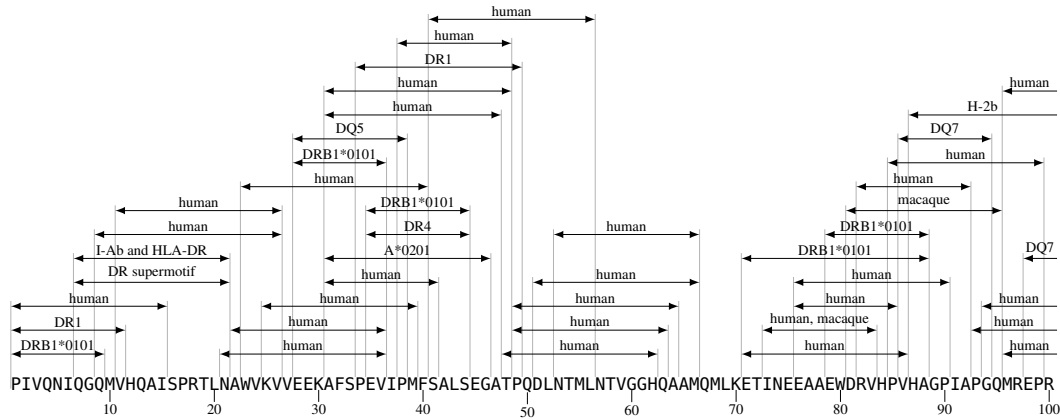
human
human
DR1
human
human
DQ5
DRB1*0101
human
human
human
I-Ab and HLA-DR
DR supermotif
human
DR1
DRB1*0101
DRB1*0101
DR4
A*0201
human
human
human
human
human
human
human
human
human
human
human
human
H-2b
DQ7
human
human
macaque
DRB1*0101
DRB1*0101
human
human
human, macaque
human
DQ7
human
human
human

PIVQNIQGQMVHQAISPRTLNAWVKVVEEKAFSPEVIPMFSALSEGATPQDLNTMLNTVGGHQAAMQMLKETINEEAAEWDRVHPVHAGPIAPGQMREPR

10 20 30 40 50 60 70 80 90 100